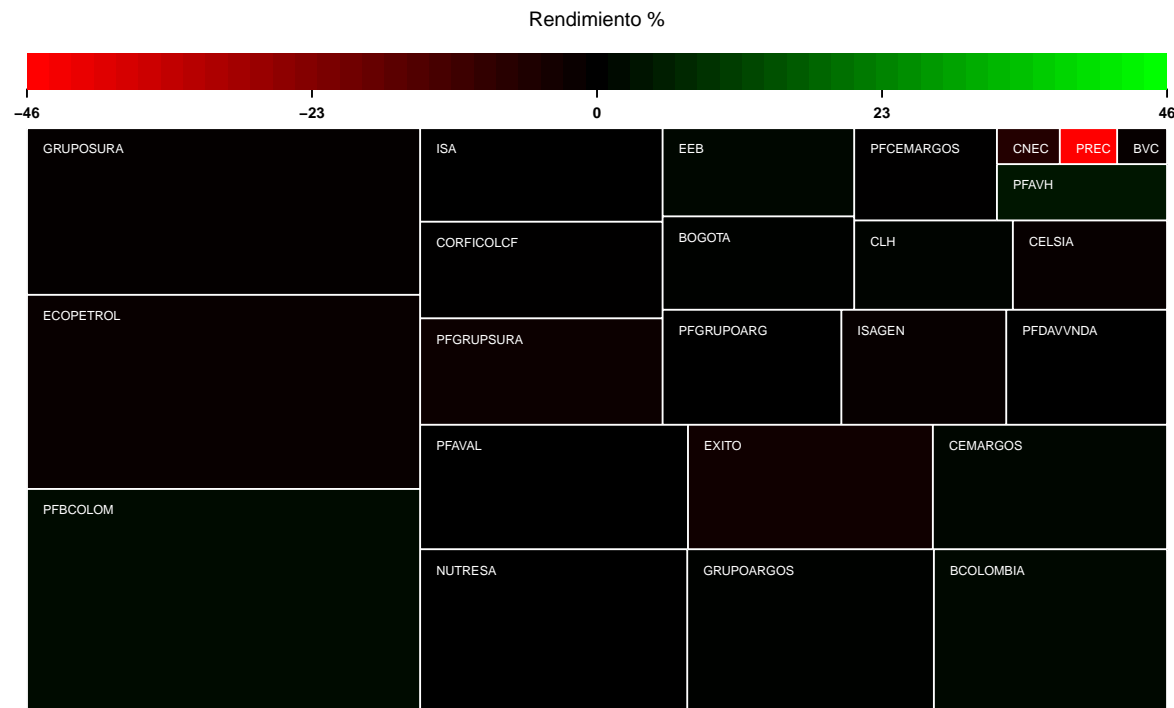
Rendimiento %

−46
−23
0
23
46

GRUPOSURA
ISA
EEB
PFCEMARGOS
CNEC
PREC
BVC
PFAVH
CORFICOLCF
BOGOTA
CLH
CELSIA
ECOPETROL
PFGRUPSURA
PFGRUPOARG
ISAGEN
PFDAVVNDA
PFAVAL
EXITO
CEMARGOS
PFBCOLOM
NUTRESA
GRUPOARGOS
BCOLOMBIA